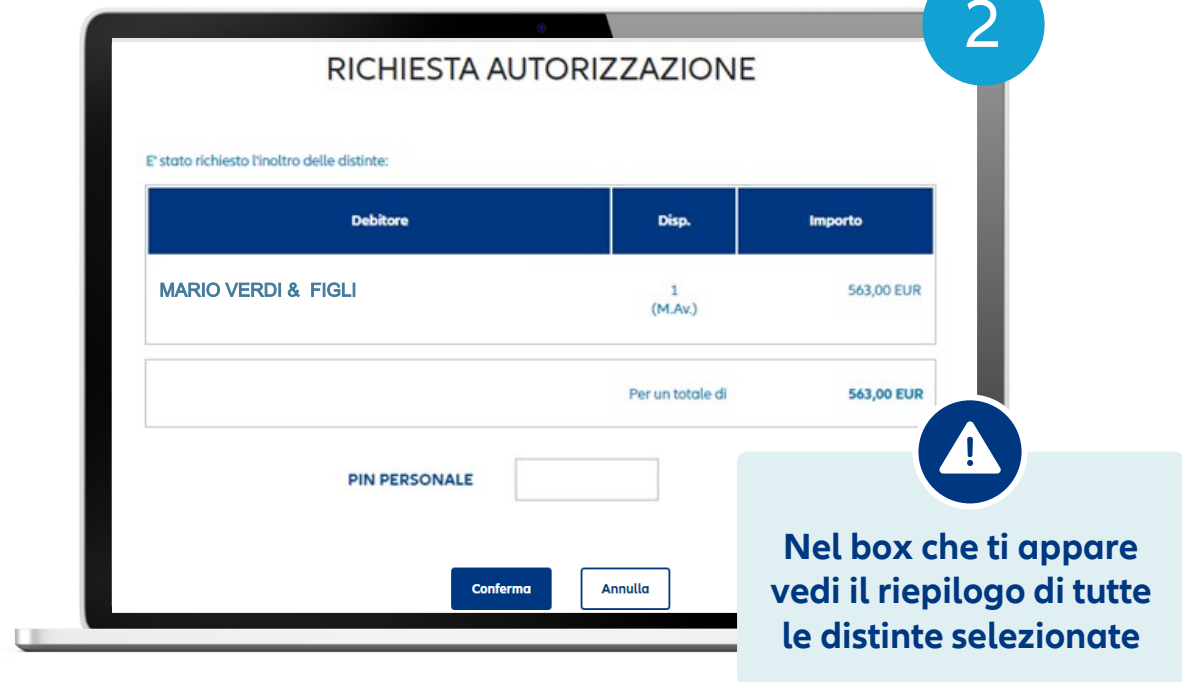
2

RICHIESTA AUTORIZZAZIONE

E' stato richiesto l'inoltro delle distinte:

| Debitore | Disp. | Importo |
|---|---|---|
| MARIO VERDI & FIGLI | 1 (M.Av.) | 563,00 EUR |

Per un totale di 563,00 EUR

PIN PERSONALE

Conferma Annulla

Nel box che ti appare vedi il riepilogo di tutte le distinte selezionate